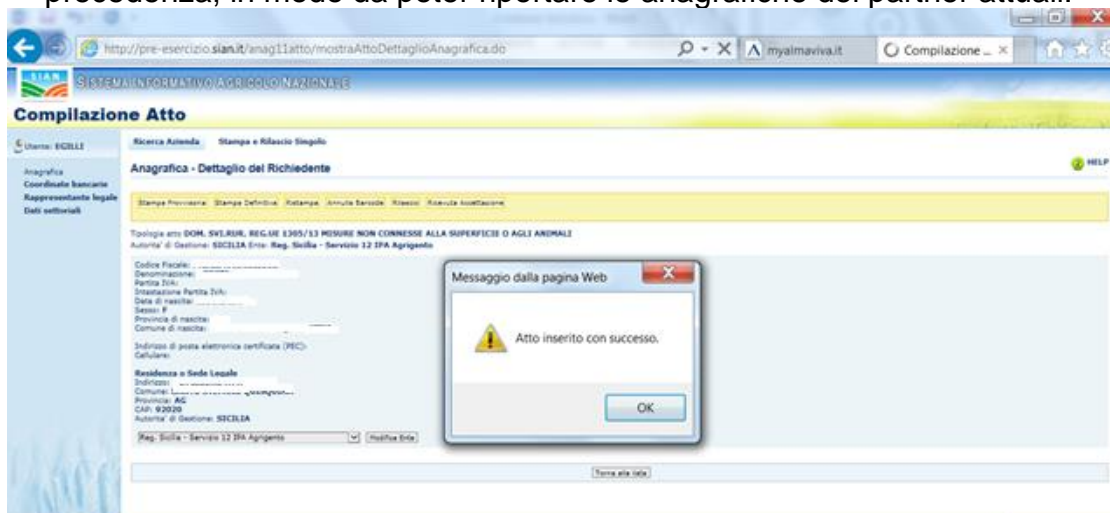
precedenza, in modo da poter riportare le anagrafiche dei partner attuali.

http://pre-esercizio.sian.it/anag11atto/mostraAttoDettaglioAnagrafica.do

myalmaviva.it

Compilazione ...

SIAN SISTEMA INFORMATIVO AGRICOLO NAZIONALE

Compilazione Atto

Utente: EGILLI

Anagrafica
Coordinate bancarie
Rappresentante legale
Dati settoriali

Ricerca Azienda   Stampa e Rilascio Singolo

Anagrafica - Dettaglio del Richiedente

HELP

Stampa Provvisoria   Stampa Definitiva   Ristampa   Annulla Barcode   Rilascio   Ricevuta Accettazione

Tipologia atto: DOM. SVI.RUR. REG.UE 1305/13 MISURE NON CONNESSE ALLA SUPERFICIE O AGLI ANIMALI
Autorita' di Gestione: SICILIA Ente: Reg. Sicilia - Servizio 12 IPA Agrigento

Codice Fiscale:
Denominazione:
Partita IVA:
Intestazione Partita IVA:
Data di nascita:
Sesso: F
Provincia di nascita:
Comune di nascita:

Indirizzo di posta elettronica certificata (PEC):
Cellulare:

Residenza o Sede Legale
Indirizzo:
Comune: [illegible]
Provincia: AG
CAP: 92020
Autorita' di Gestione: SICILIA

Reg. Sicilia - Servizio 12 IPA Agrigento   Modifica Ente

Torna alla lista

Messaggio dalla pagina Web

Atto inserito con successo.

OK